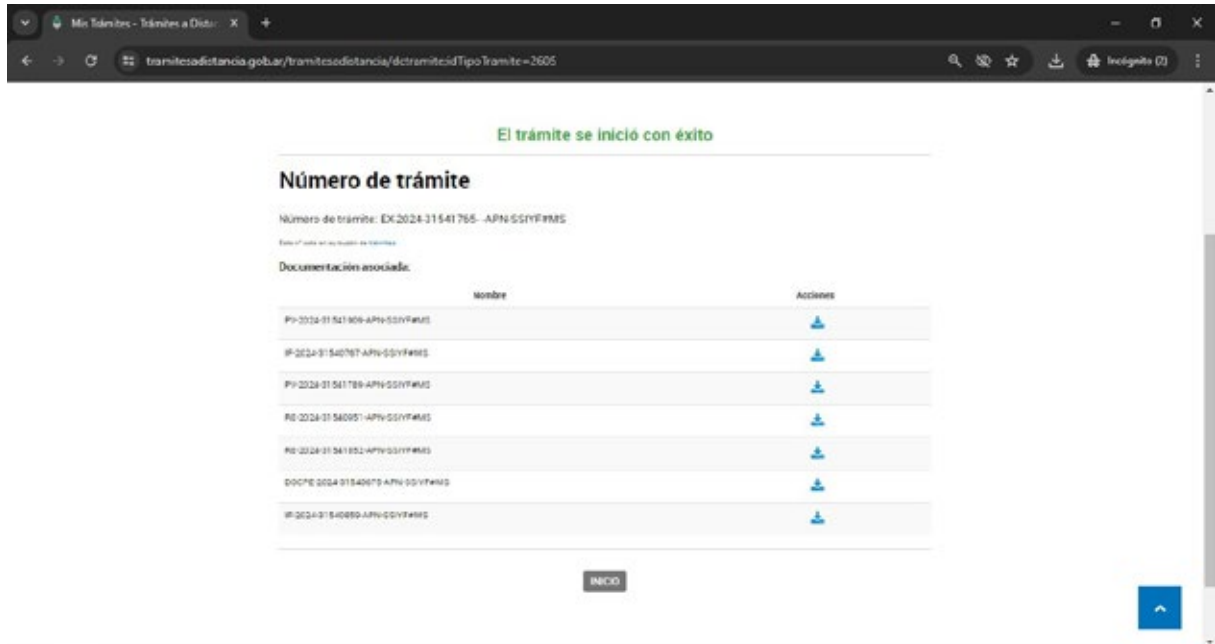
Mis Trámites - Trámites a Distan X

tramitesadistancia.gob.ar/tramitesadistancia/dctramite:idTipoTramite=2605

Incógnito (2)

El trámite se inició con éxito

Número de trámite

Número de trámite: EX-2024-31541765- -APN-SSIYF#MS

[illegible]

Documentación asociada:

| Nombre | Acciones |
|---|---|
| PV-2024-31541909-APN-SSIYF#MS | |
| IF-2024-31540787-APN-SSIYF#MS | |
| PV-2024-31541789-APN-SSIYF#MS | |
| RE-2024-31540951-APN-SSIYF#MS | |
| RE-2024-31541852-APN-SSIYF#MS | |
| DOCFE-2024-31540873-APN-SSIYF#MS | |
| IF-2024-31540859-APN-SSIYF#MS | |

INICIO